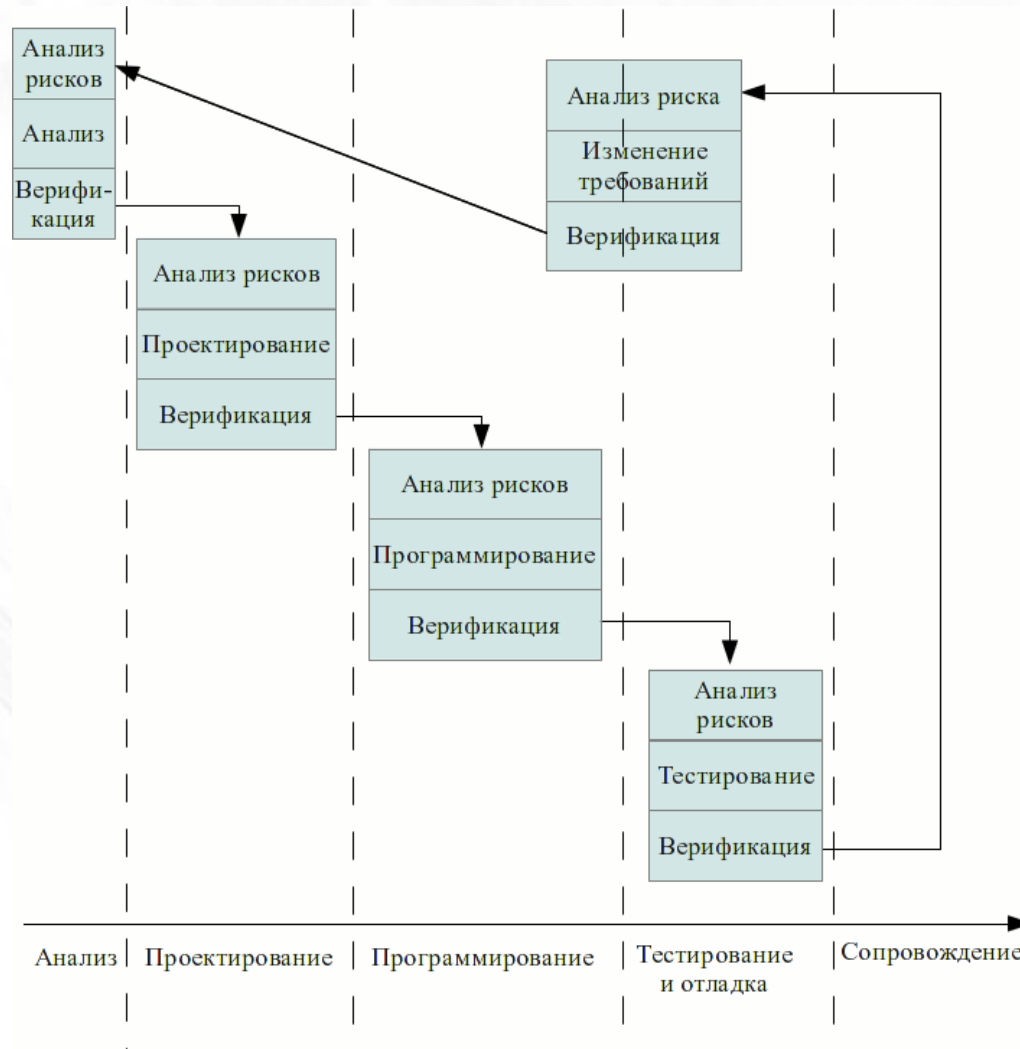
Анализ рисков

Анализ

Верификация

Анализ риска

Изменение требований

Верификация

Анализ рисков

Проектирование

Верификация

Анализ рисков

Программирование

Верификация

Анализ рисков

Тестирование

Верификация

Анализ

Проектирование

Программирование

Тестирование и отладка

Сопровождение